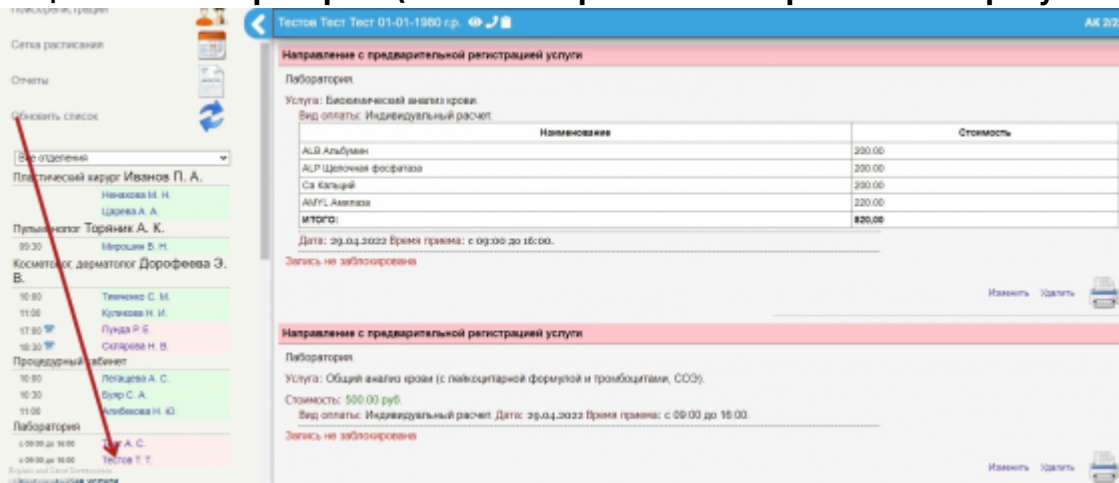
Поиск регистрации
Сетка расписания
Отчеты
Обновить список
Все отделения
Пластический хирург Иванов П. А.
Никонова М. Н.
Царева А. А.
Пульмонолог Торяник А. К.
09:30 Мирошин В. Н.
Косметолог дерматолог Дорофеева Э. В.
10:00 Тимченко С. М.
11:00 Куликова Н. И.
17:00 Пунда Р. Б.
10:30 Скляренко Н. В.
Процедурный кабинет
10:00 Лепацева А. С.
10:30 Булр С. А.
11:00 Агабекова Н. Ю.
Лаборатория
с 09:00 до 16:00 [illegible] А. С.
с 09:00 до 16:00 Тестов Т. Т.

Тестов Тест Тест 01-01-1980 г.р.
АК 2/2
Направление с предварительной регистрацией услуги
Лаборатория.
Услуга: Биохимический анализ крови.
Вид оплаты: Индивидуальный расчет.

| Наименование | Стоимость |
|---|---|
| ALB Альбумин | 200.00 |
| ALP Щелочная фосфатаза | 200.00 |
| Ca Кальций | 200.00 |
| AMYL Амилаза | 220.00 |
| ИТОГО: | 820,00 |

Дата: 29.04.2022 Время приема: с 09:00 до 16:00.
Запись не заблокирована
Изменить Удалить
Направление с предварительной регистрацией услуги
Лаборатория.
Услуга: Общий анализ крови (с лейкоцитарной формулой и тромбоцитами, СОЭ).
Стоимость: 500.00 руб.
Вид оплаты: Индивидуальный расчет. Дата: 29.04.2022 Время приема: с 09:00 до 16:00.
Запись не заблокирована
Изменить Удалить